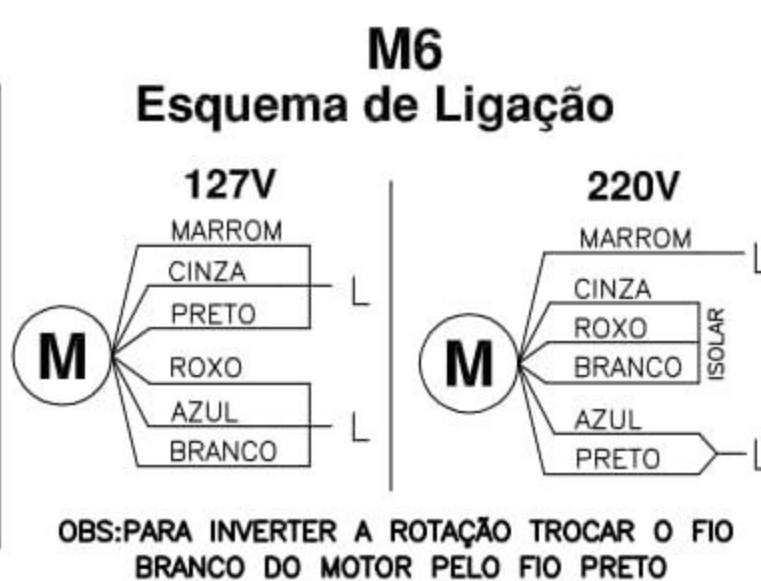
M6
Esquema de Ligação

127V

M

MARROM
CINZA
PRETO
L
ROXO
AZUL
BRANCO
L

220V

M

MARROM
L
CINZA
ROXO
BRANCO
ISOLAR
AZUL
PRETO
L

OBS:PARA INVERTER A ROTAÇÃO TROCAR O FIO BRANCO DO MOTOR PELO FIO PRETO